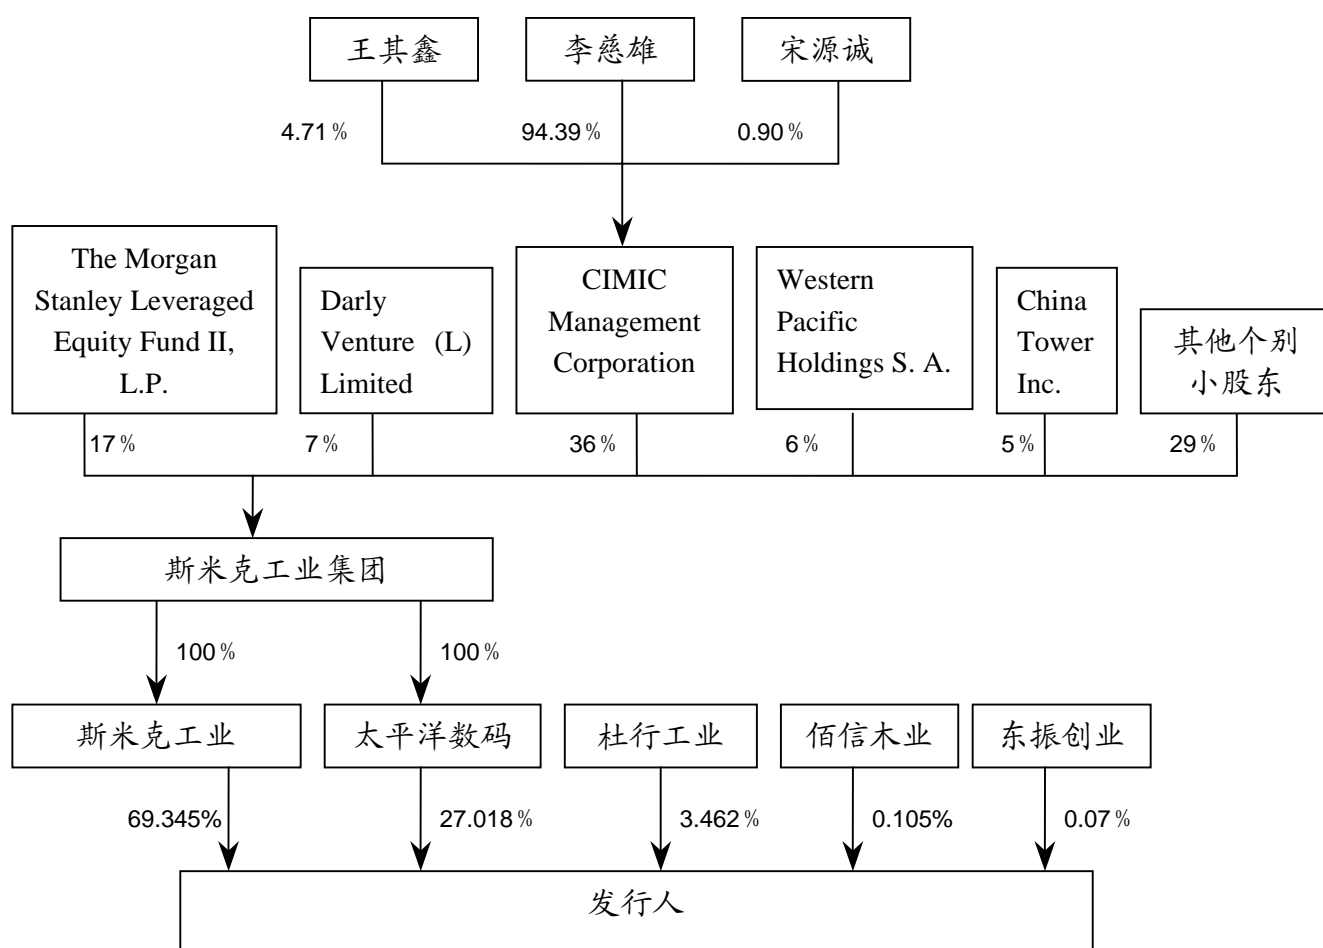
王其鑫
李慈雄
宋源诚
4.71 %
94.39 %
0.90 %

The Morgan Stanley Leveraged Equity Fund II, L.P.
Darly Venture (L) Limited
CIMIC Management Corporation
Western Pacific Holdings S. A.
China Tower Inc.
其他个别小股东

17 %
7 %
36 %
6 %
5 %
29 %

斯米克工业集团
100 %
100 %

斯米克工业
太平洋数码
杜行工业
佰信木业
东振创业

69.345%
27.018 %
3.462 %
0.105%
0.07 %

发行人